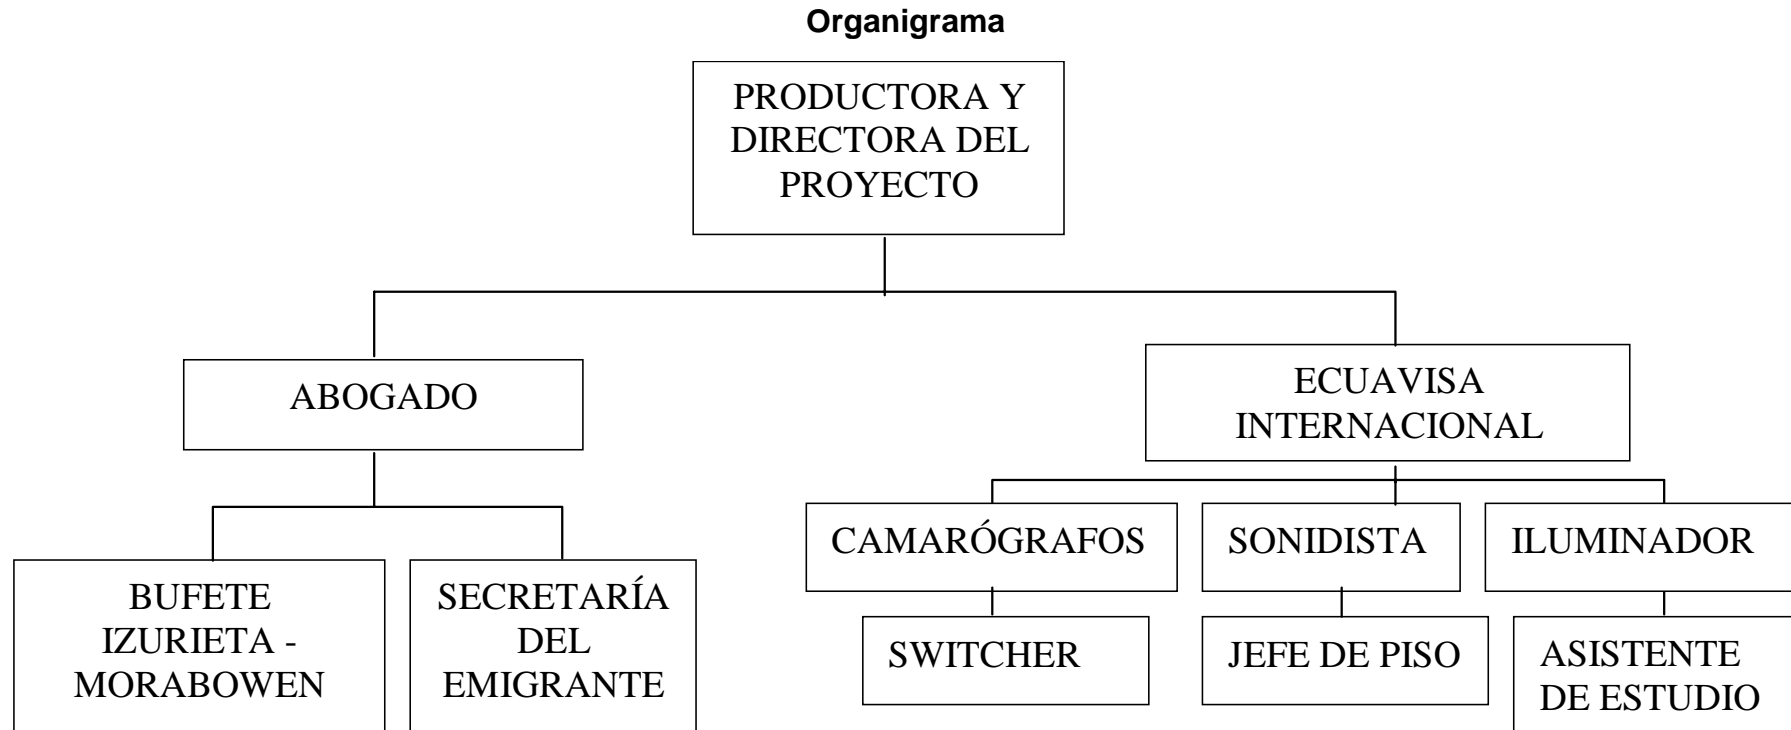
Organigrama

PRODUCTORA Y DIRECTORA DEL PROYECTO

ABOGADO

ECUAVISA INTERNACIONAL

BUFETE IZURIETA - MORABOWEN

SECRETARÍA DEL EMIGRANTE

CAMARÓGRAFOS

SONIDISTA

ILUMINADOR

SWITCHER

JEFE DE PISO

ASISTENTE DE ESTUDIO